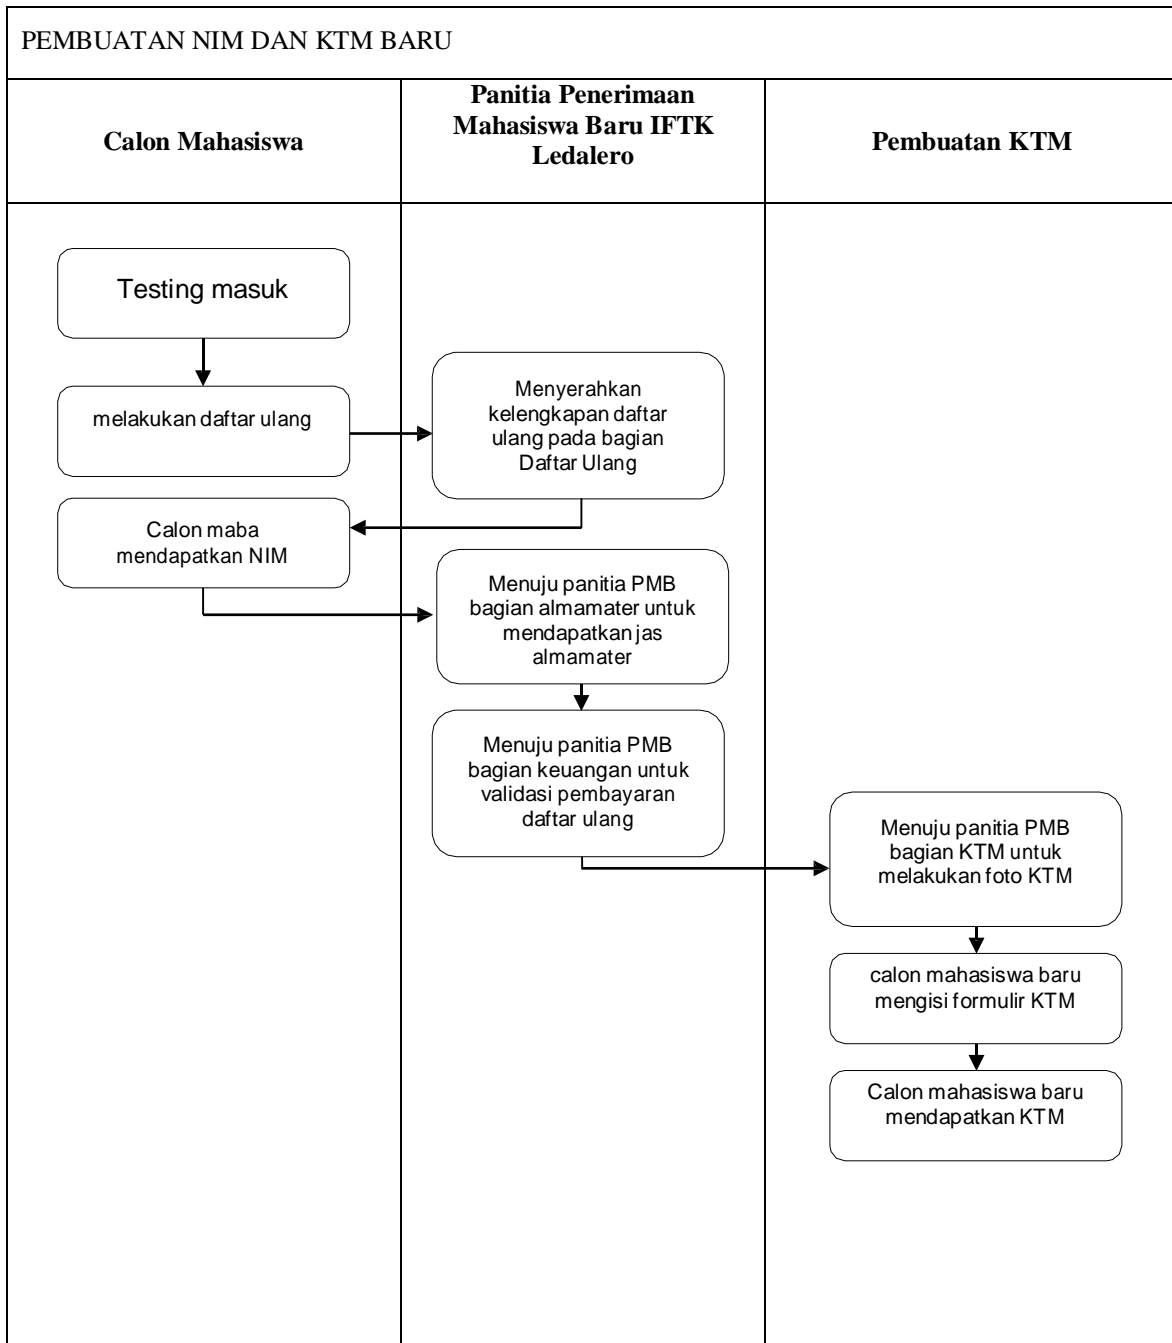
PEMBUATAN NIM DAN KTM BARU

Calon Mahasiswa

Panitia Penerimaan Mahasiswa Baru IFTK Ledalero

Pembuatan KTM

Testing masuk

melakukan daftar ulang

Menyerahkan kelengkapan daftar ulang pada bagian Daftar Ulang

Calon maba mendapatkan NIM

Menuju panitia PMB bagian almamater untuk mendapatkan jas almamater

Menuju panitia PMB bagian keuangan untuk validasi pembayaran daftar ulang

Menuju panitia PMB bagian KTM untuk melakukan foto KTM

calon mahasiswa baru mengisi formulir KTM

Calon mahasiswa baru mendapatkan KTM